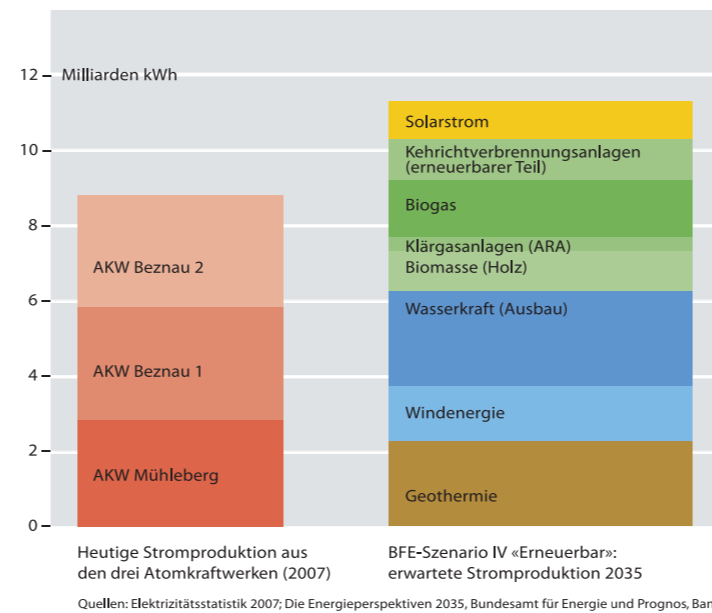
12
10
8
6
4
2
0

Milliarden kWh

AKW Beznau 2
AKW Beznau 1
AKW Mühleberg

Solarstrom
Kehrichtverbrennungsanlagen (erneuerbarer Teil)
Biogas
Klärgasanlagen (ARA)
Biomasse (Holz)
Wasserkraft (Ausbau)
Windenergie
Geothermie

Heutige Stromproduktion aus den drei Atomkraftwerken (2007)

BFE-Szenario IV «Erneuerbar»: erwartete Stromproduktion 2035

Quellen: Elektrizitätsstatistik 2007; Die Energieperspektiven 2035, Bundesamt für Energie und Prognos, Bar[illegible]